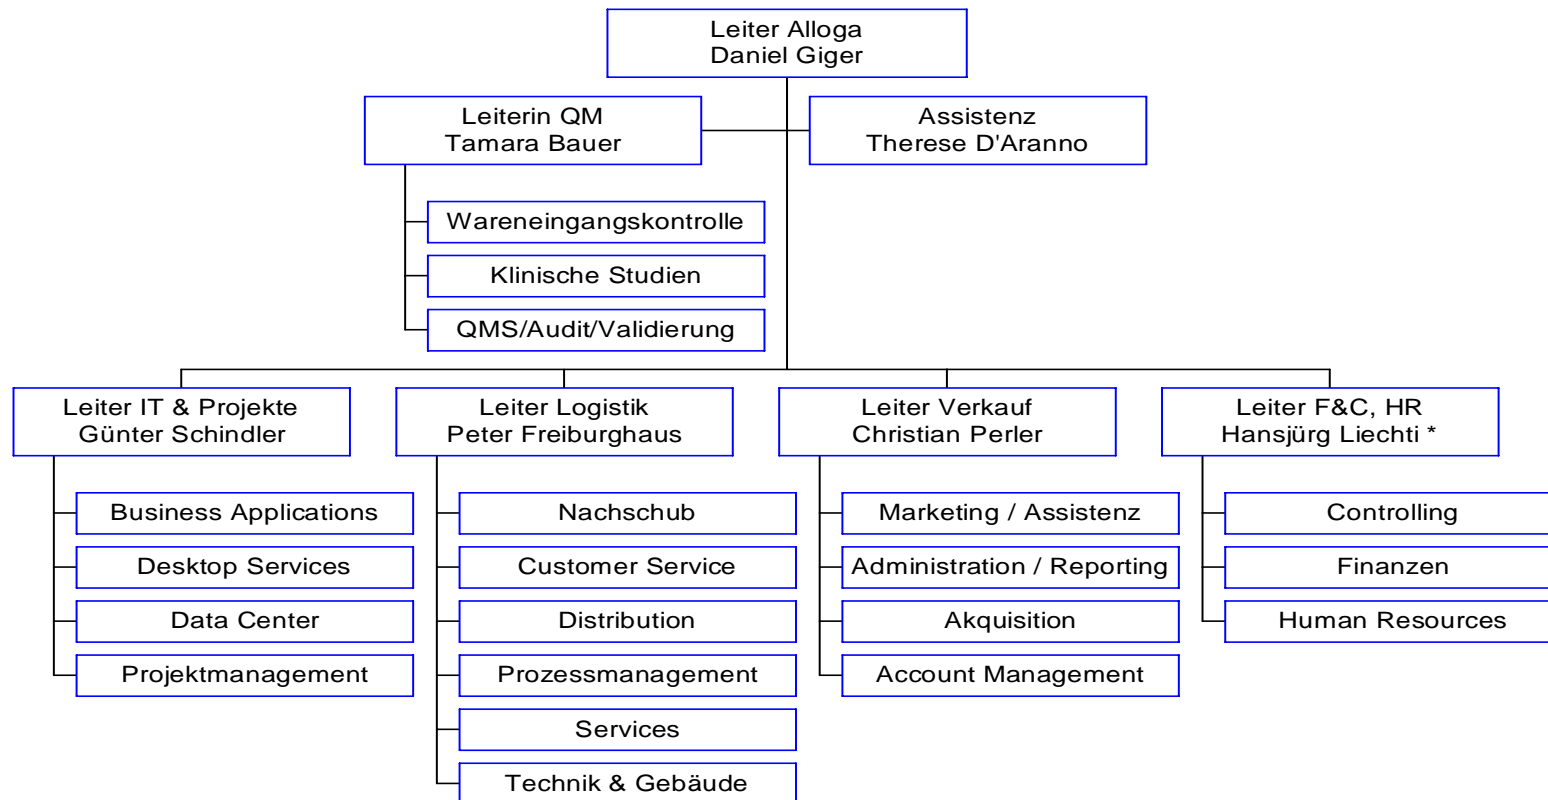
Leiter Alloga
Daniel Giger

Leiterin QM
Tamara Bauer

Assistenz
Therese D'Aranno

Wareneingangskontrolle

Klinische Studien

QMS/Audit/Validierung

Leiter IT & Projekte
Günter Schindler

Business Applications

Desktop Services

Data Center

Projektmanagement

Leiter Logistik
Peter Freiburghaus

Nachschub

Customer Service

Distribution

Prozessmanagement

Services

Technik & Gebäude

Leiter Verkauf
Christian Perler

Marketing / Assistenz

Administration / Reporting

Akquisition

Account Management

Leiter F&C, HR
Hansjürg Liechti *

Controlling

Finanzen

Human Resources